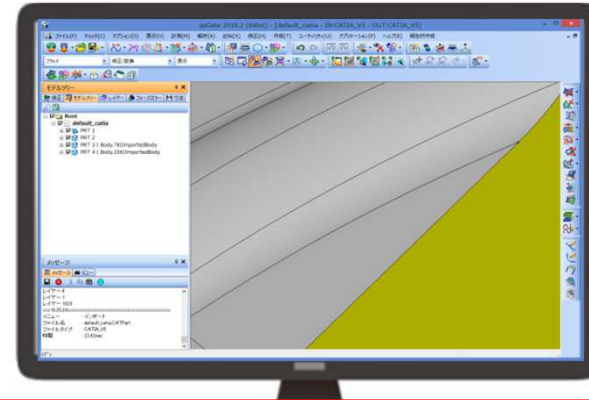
spGate 2018.2 (64bit) - [default_catia - IN:CATIA_V5 - OUT:CATIA_V5]

ファイル(F) 表示(V) オプション(O) 表示(V) 計測(M) 解析(A) 読込(X) 修正(T) 作成(T) ユーティリティ(U) アプリケーション(P) ヘルプ(H) 補助作成

モデルツリー

Root
default_catia
PRT 1
PRT 2
PRT 3 1 Body.78(ImportedBody
PRT 4 1 Body.234(ImportedBody

メッセージ

レイヤー4
レイヤー1
レイヤー 003
ビュー : インポート
ファイル名 : default_catia.CATPart
ファイルタイプ : CATIA_V5
時間 : 314Sec